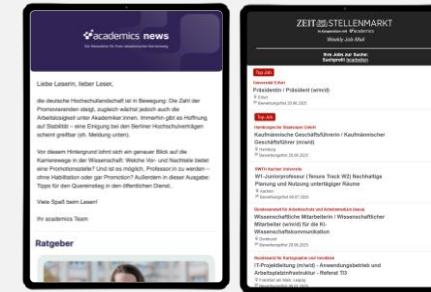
academics news

Ihr Newsletter für Ihre akademische Karriere

Liebe Leserin, lieber Leser,

die deutsche Hochschullandschaft ist in Bewegung: Die Zahl der Promovierenden steigt, zugleich wächst jedoch auch die Arbeitslosigkeit unter Akademiker:innen. Immerhin gibt es Hoffnung auf Stabilität – eine Einigung bei den Berliner Hochschulverträgen scheint greifbar (ch. Meldung unten).

Vor diesem Hintergrund lohnt sich ein genauer Blick auf die Karrierewege in der Wissenschaft: Welche Vor- und Nachteile bietet eine Promotionsstelle? Und ist es möglich, Professor:in zu werden – ohne Habilitation oder gar Promotion? Außerdem in dieser Ausgabe: Tipps für den Quereinstieg in den öffentlichen Dienst.

Viele Spaß beim Lesen!

Ihr academics Team

Ratgeber

ZEIT STELLENMARKT

Weekly Job-Mail

Ihre Jobs zur Suche:
Suchprofil bearbeiten

Top Job

Universität Erfurt
Präsidentin | Präsident (w/m/d)
Erfurt
Bewerbungsfrist 29.06.2025

Top Job

Hamburgische Staatsoper GmbH
Kaufmännische Geschäftsführerin / Kaufmännischer Geschäftsführer (m/w/d)
Hamburg
Bewerbungsfrist 29.06.2025

RWTH Aachen University
W1-Juniorprofessur (Tenure Track W2) Nachhaltige Planung und Nutzung untertägiger Räume
Aachen
Bewerbungsfrist 06.07.2025

Bundesanstalt für Arbeitsschutz und Arbeitsmedizin (baua)
Wissenschaftliche Mitarbeiterin / Wissenschaftlicher Mitarbeiter (w/m/d) für die KI-Wissenschaftskommunikation
Dortmund
Bewerbungsfrist 29.06.2025

Bundesamt für Kartographie und Geodäsie
IT-Projektleitung (m/w/d) - Anwendungsbetrieb und Arbeitsplatzinfrastruktur - Referat TI3
Frankfurt am Main, Leipzig
Bewerbungsfrist 29.06.2025